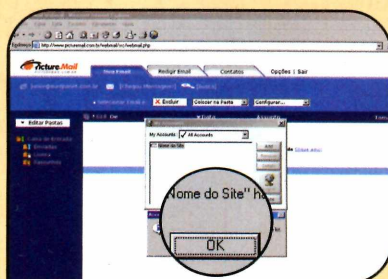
http://www.picturemail.com.br/webmail/src/webmail.php

Picture.Mail

Meu Email

Redigir Email

Contatos

Opções | Sair

Excluir

Colocar na Pasta

Configurar...

Editar Pastas

Caixa de Entrada

Enviadas

Lixeira

Rascunhos

My Accounts

My Accounts: All Accounts

Nome do Site

Add

Remove

Nome do Site" ha

OK